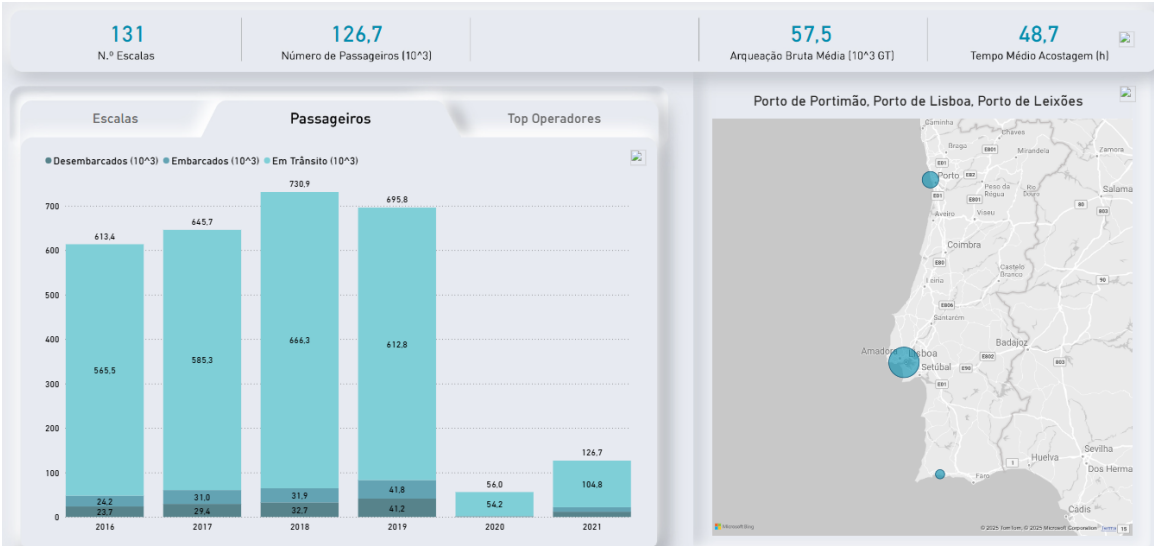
131
N.º Escalas

126,7
Número de Passageiros (10^3)

57,5
Arqueação Bruta Média (10^3 GT)

48,7
Tempo Médio Acostagem (h)

Escalas | Passageiros | Top Operadores

● Desembarcados (10^3) ● Embarcados (10^3) ● Em Trânsito (10^3)

| | 2016 | 2017 | 2018 | 2019 | 2020 | 2021 |
|---|---|---|---|---|---|---|
| Total | 613,4 | 645,7 | 730,9 | 695,8 | 56,0 | 126,7 |
| Em Trânsito | 565,5 | 585,3 | 666,3 | 612,8 | 54,2 | 104,8 |
| Embarcados | 24,2 | 31,0 | 31,9 | 41,8 | | |
| Desembarcados | 23,7 | 29,4 | 32,7 | 41,2 | | |

0, 100, 200, 300, 400, 500, 600, 700

Porto de Portimão, Porto de Lisboa, Porto de Leixões

Caminha, Chaves, Braga, Mirandela, Zamora, Porto, Peso da Régua, Rio Douro, Salamanca, Aveiro, Viseu, Coimbra, Castelo Branco, Leiria, Santarém, Amadora, Lisboa, Badajoz, Setúbal, Huelva, Sevilla, Dos Herma, Faro, Cádis, E80, E801, E82, E803, E806, E802, E90, E1

Microsoft Bing
© 2025 TomTom © 2025 Microsoft Corporation Terms